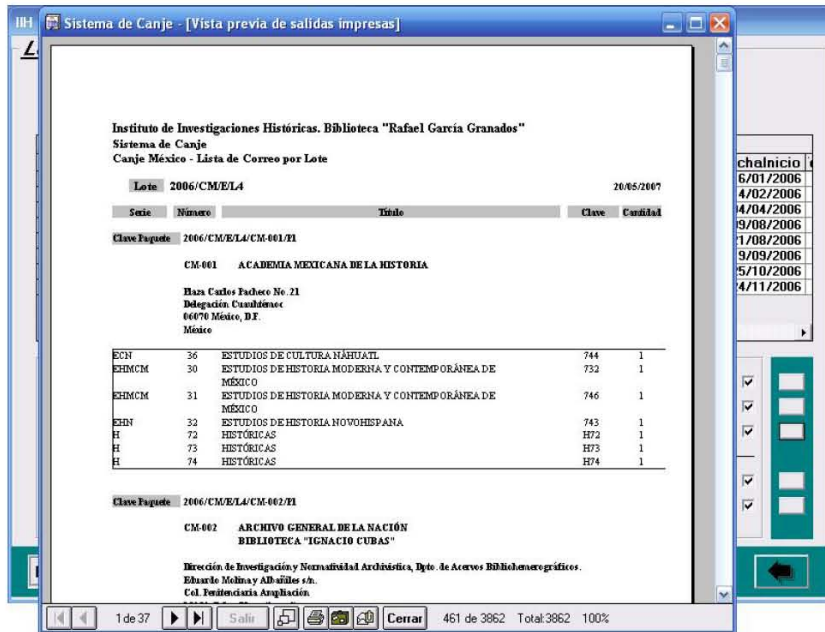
IIH Sistema de Canje - [Vista previa de salidas impresas]

Instituto de Investigaciones Históricas. Biblioteca "Rafael García Granados"
Sistema de Canje
Canje México - Lista de Correo por Lote

Lote 2006/CM/E/L4 20/05/2007

| Serie | Número | Título | Clave | Cantidad |
|---|---|---|---|---|

Clave Paquete 2006/CM/E/L4/CM-001/P1

CM-001 ACADEMIA MEXICANA DE LA HISTORIA

Plaza Carlos Pacheco No. 21
Delegación Cuauhtémoc
06070 México, D.F.
México

| | | | | |
|---|---|---|---|---|
| ECN | 36 | ESTUDIOS DE CULTURA NÁHUATL | 744 | 1 |
| EHMCM | 30 | ESTUDIOS DE HISTORIA MODERNA Y CONTEMPORÁNEA DE MÉXICO | 732 | 1 |
| EHMCM | 31 | ESTUDIOS DE HISTORIA MODERNA Y CONTEMPORÁNEA DE MÉXICO | 746 | 1 |
| EHN | 32 | ESTUDIOS DE HISTORIA NOVOHISPANA | 743 | 1 |
| H | 72 | HISTÓRICAS | H72 | 1 |
| H | 73 | HISTÓRICAS | H73 | 1 |
| H | 74 | HISTÓRICAS | H74 | 1 |

Clave Paquete 2006/CM/E/L4/CM-002/P1

CM-002 ARCHIVO GENERAL DE LA NACIÓN
BIBLIOTECA "IGNACIO CUBAS"

Dirección de Investigación y Normatividad Archivística, Dpto. de Acervos Bibliohemerográficos.
Eduardo Molina y Albañiles s/n.
Col. Penitenciaria Ampliación
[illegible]

chaInicio
6/01/2006
4/02/2006
4/04/2006
9/08/2006
1/08/2006
9/09/2006
5/10/2006
4/11/2006

1 de 37 Salir Cerrar 461 de 3862 Total:3862 100%